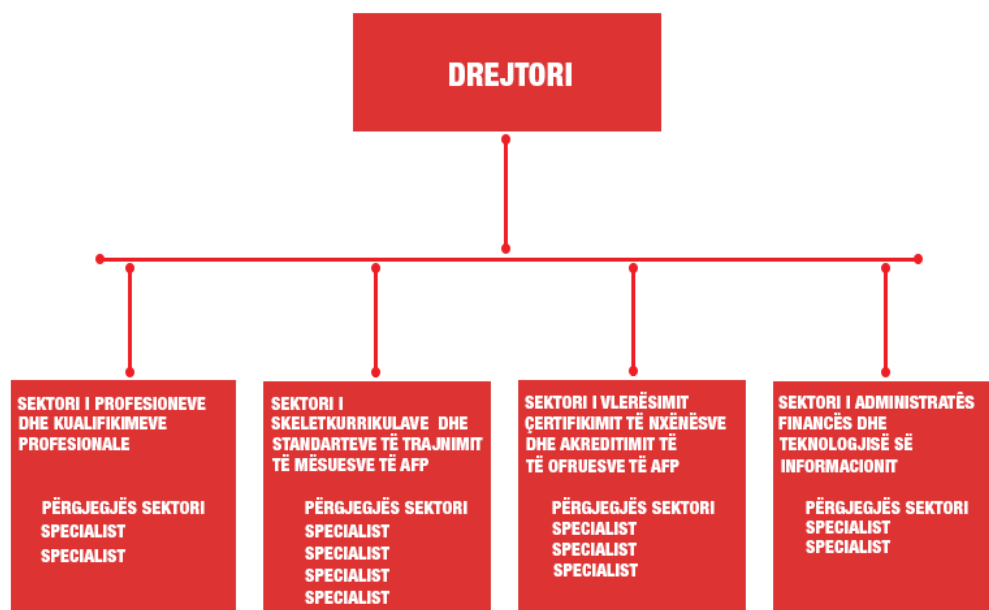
DREJTORI

SEKTORI I PROFESIONEVE DHE KUALIFIKIMEVE PROFESIONALE

PËRGJEGJËS SEKTORI
SPECIALIST
SPECIALIST

SEKTORI I SKELETKURRIKULAVE DHE STANDARTEVE TË TRAJNIMIT TË MËSUESVE TË AFP

PËRGJEGJËS SEKTORI
SPECIALIST
SPECIALIST
SPECIALIST
SPECIALIST

SEKTORI I VLERËSIMIT ÇERTIFIKIMIT TË NXËNËSVE DHE AKREDITIMIT TË TË OFRUESVE TË AFP

PËRGJEGJËS SEKTORI
SPECIALIST
SPECIALIST
SPECIALIST

SEKTORI I ADMINISTRATËS FINANCËS DHE TEKNOLOGJISË SË INFORMACIONIT

PËRGJEGJËS SEKTORI
SPECIALIST
SPECIALIST